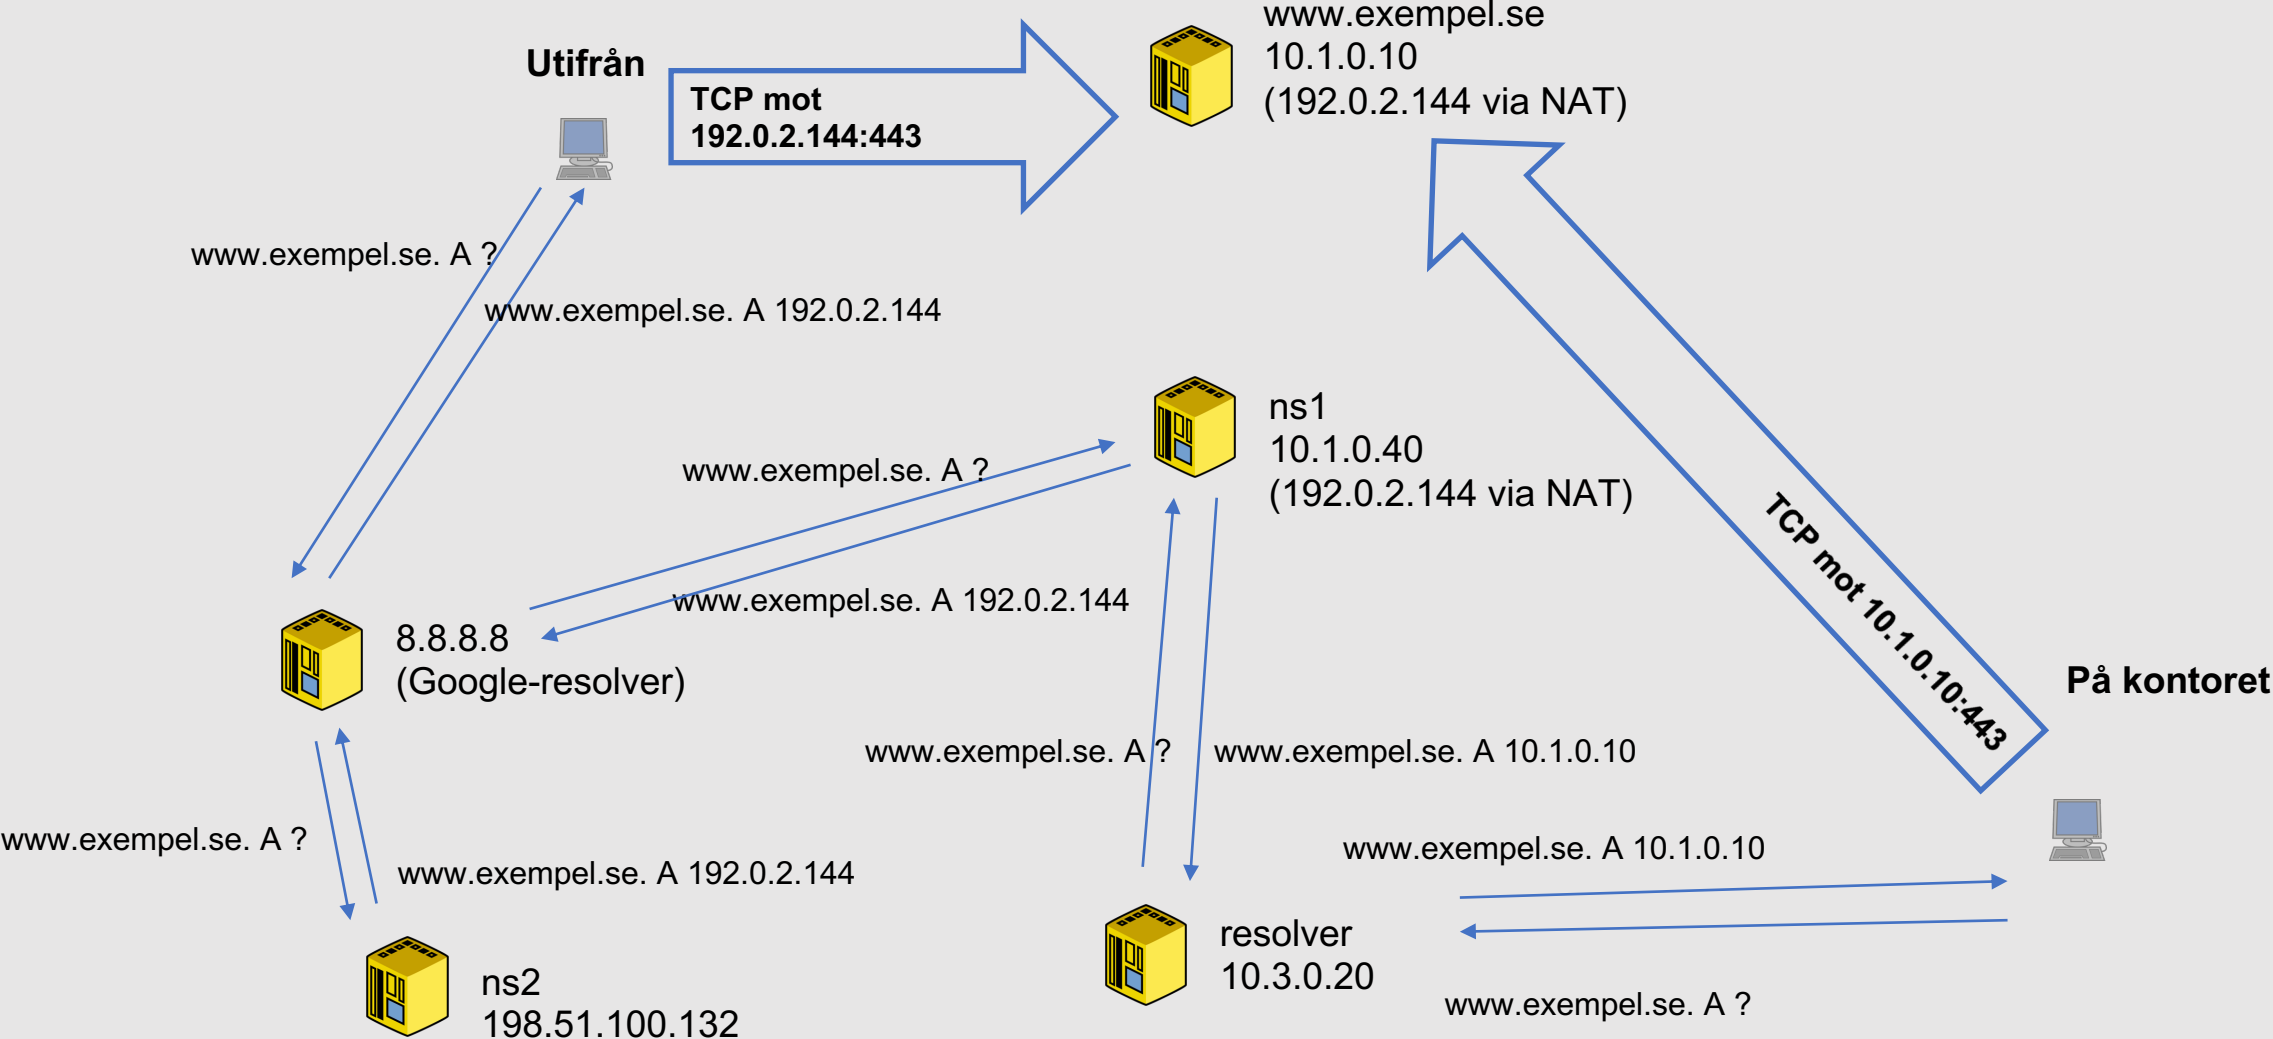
Utifrån

TCP mot
192.0.2.144:443

www.exempel.se
10.1.0.10
(192.0.2.144 via NAT)

www.exempel.se. A ?

www.exempel.se. A 192.0.2.144

ns1
10.1.0.40
(192.0.2.144 via NAT)

www.exempel.se. A ?

www.exempel.se. A 192.0.2.144

TCP mot 10.1.0.10:443

8.8.8.8
(Google-resolver)

På kontoret

www.exempel.se. A ?

www.exempel.se. A 10.1.0.10

www.exempel.se. A ?

www.exempel.se. A 192.0.2.144

www.exempel.se. A 10.1.0.10

resolver
10.3.0.20

www.exempel.se. A ?

ns2
198.51.100.132